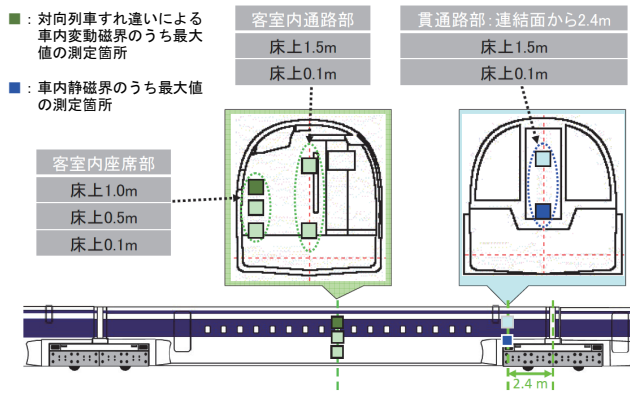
■：対向列車すれ違いによる車内変動磁界のうち最大値の測定箇所

■：車内静磁界のうち最大値の測定箇所

客室内通路部
床上1.5m
床上0.1m

貫通路部：連結面から2.4m
床上1.5m
床上0.1m

客室内座席部
床上1.0m
床上0.5m
床上0.1m

2.4 m